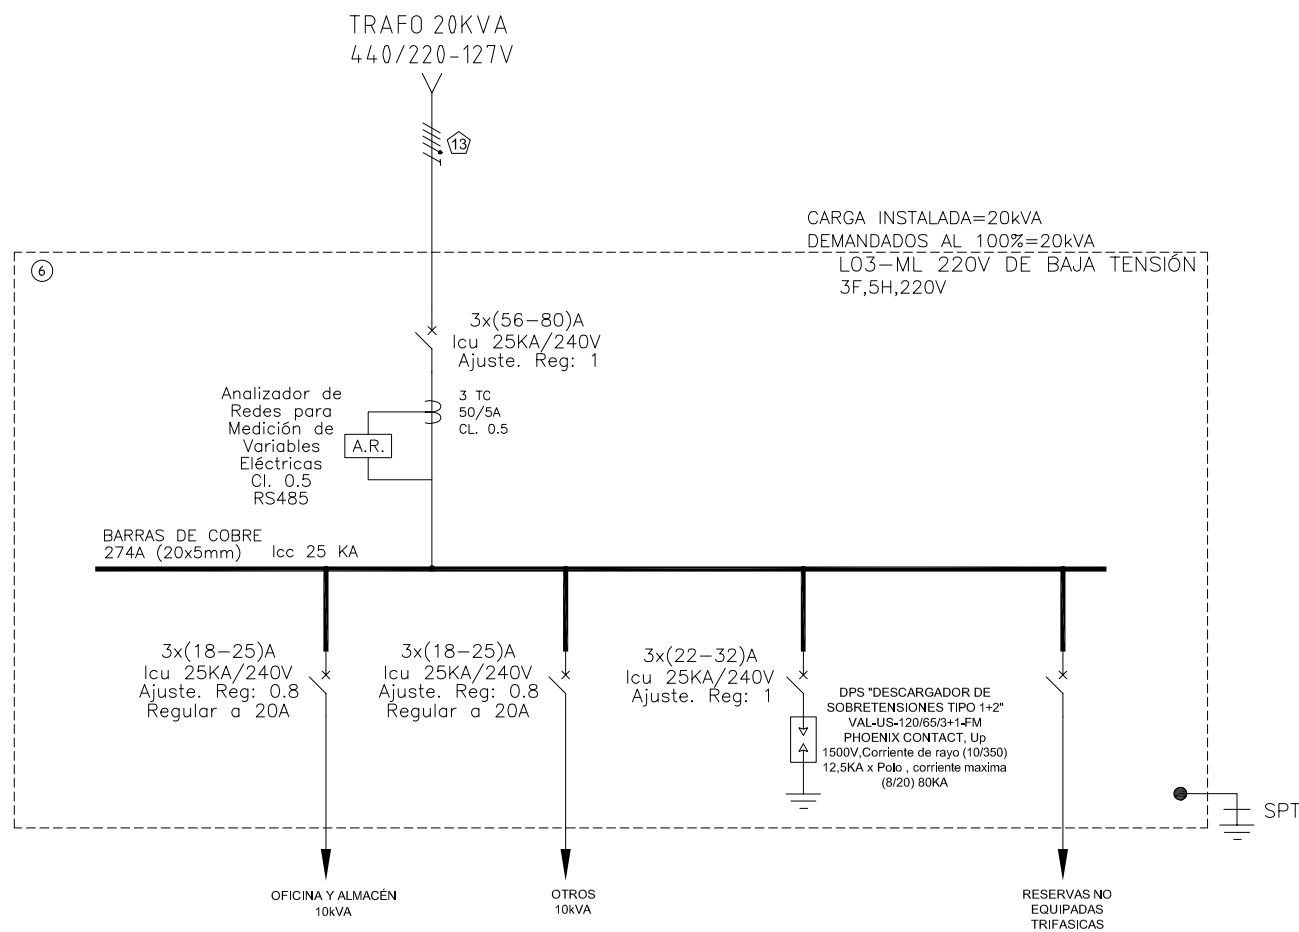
TRAFO 20KVA
440/220-127V

13

CARGA INSTALADA=20kVA
DEMANDADOS AL 100%=20kVA
L03-ML 220V DE BAJA TENSIÓN
3F,5H,220V

6

3x(56-80)A
Icu 25KA/240V
Ajuste. Reg: 1

Analizador de Redes para Medición de Variables Eléctricas Cl. 0.5 RS485

A.R.

3 TC
50/5A
CL. 0.5

BARRAS DE COBRE
274A (20x5mm) Icc 25 KA

3x(18-25)A
Icu 25KA/240V
Ajuste. Reg: 0.8
Regular a 20A

3x(18-25)A
Icu 25KA/240V
Ajuste. Reg: 0.8
Regular a 20A

3x(22-32)A
Icu 25KA/240V
Ajuste. Reg: 1

DPS "DESCARGADOR DE SOBRETENSIONES TIPO 1+2"
VAL-US-120/65/3+1-FM
PHOENIX CONTACT, Up
1500V,Corriente de rayo (10/350)
12,5KA x Polo , corriente maxima
(8/20) 80KA

SPT

OFICINA Y ALMACÉN
10kVA

OTROS
10kVA

RESERVAS NO
EQUIPADAS
TRIFASICAS